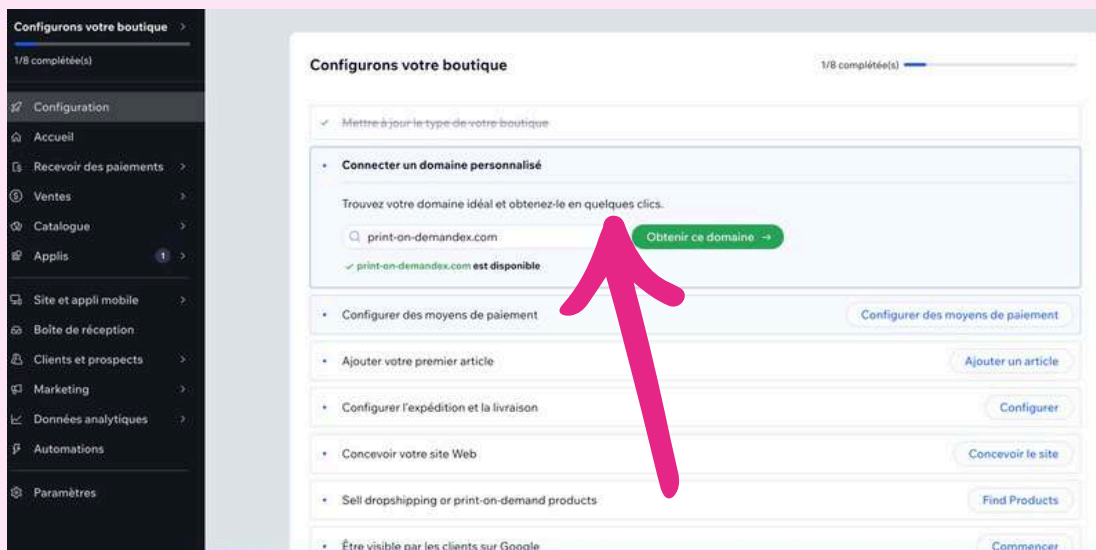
Configurons votre boutique >
1/8 complétée(s)
Configuration
Accueil
Recevoir des paiements >
Ventes >
Catalogue >
Applis 1 >
Site et appli mobile >
Boîte de réception
Clients et prospects >
Marketing >
Données analytiques >
Automations
Paramètres

Configurons votre boutique
1/8 complétée(s)

Mettre à jour le type de votre boutique

Connecter un domaine personnalisé
Trouvez votre domaine idéal et obtenez-le en quelques clics.
print-on-demandex.com
Obtenir ce domaine →
✓ print-on-demandex.com est disponible

Configurer des moyens de paiement
Configurer des moyens de paiement

Ajouter votre premier article
Ajouter un article

Configurer l'expédition et la livraison
Configurer

Concevoir votre site Web
Concevoir le site

Sell dropshipping or print-on-demand products
Find Products

Être visible par les clients sur Google
Commencer